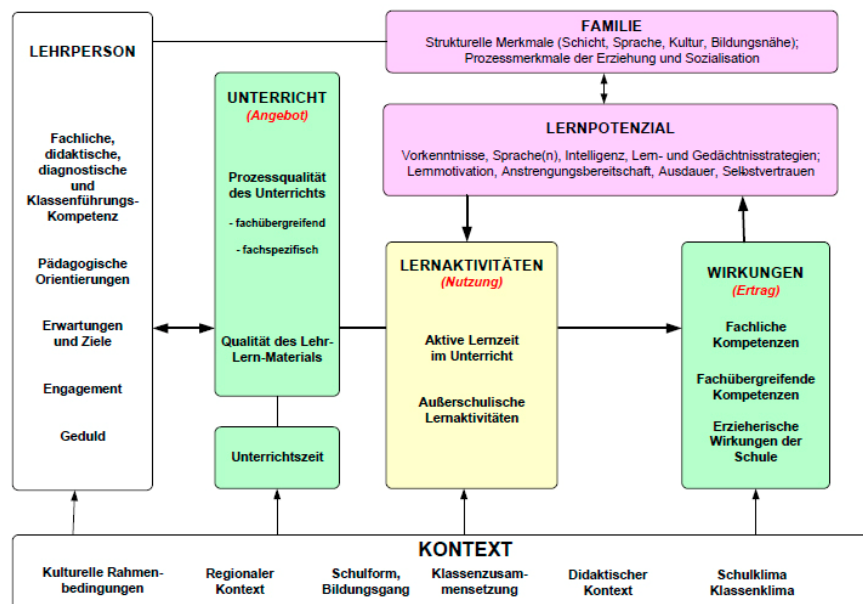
LEHRPERSON

Fachliche, didaktische, diagnostische und Klassenführungs-Kompetenz

Pädagogische Orientierungen

Erwartungen und Ziele

Engagement

Geduld

UNTERRICHT
(Angebot)

Prozessqualität des Unterrichts

- fachübergreifend

- fachspezifisch

Qualität des Lehr-Lern-Materials

Unterrichtszeit

FAMILIE
Strukturelle Merkmale (Schicht, Sprache, Kultur, Bildungsnähe); Prozessmerkmale der Erziehung und Sozialisation

LERNPOTENZIAL
Vorkenntnisse, Sprache(n), Intelligenz, Lern- und Gedächtnisstrategien; Lernmotivation, Anstrengungsbereitschaft, Ausdauer, Selbstvertrauen

LERNAKTIVITÄTEN
(Nutzung)

Aktive Lernzeit im Unterricht

Außerschulische Lernaktivitäten

WIRKUNGEN
(Ertrag)

Fachliche Kompetenzen

Fachübergreifende Kompetenzen

Erzieherische Wirkungen der Schule

KONTEXT

Kulturelle Rahmenbedingungen

Regionaler Kontext

Schulform, Bildungsgang

Klassenzusammensetzung

Didaktischer Kontext

Schulklima Klassenklima